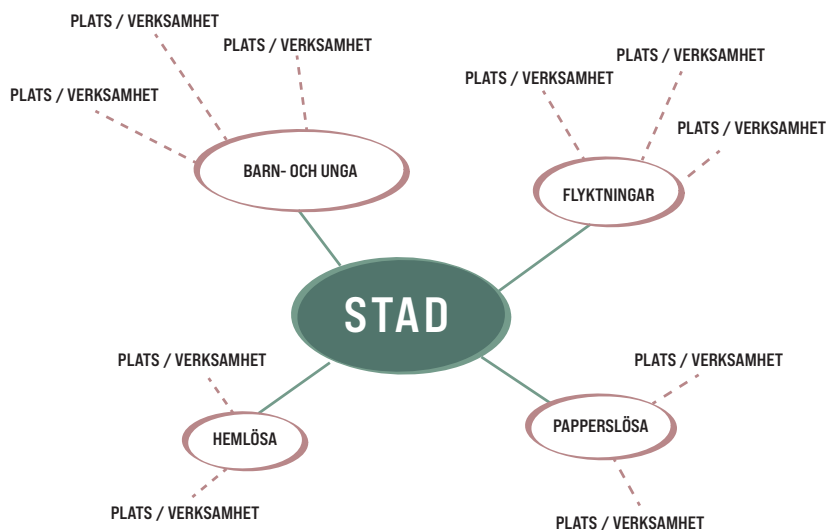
PLATS / VERKSAMHET

PLATS / VERKSAMHET

PLATS / VERKSAMHET

BARN- OCH UNGA

PLATS / VERKSAMHET

PLATS / VERKSAMHET

PLATS / VERKSAMHET

FLYKTNINGAR

STAD

PLATS / VERKSAMHET

HEMLÖSA

PLATS / VERKSAMHET

PLATS / VERKSAMHET

PAPPERSLÖSA

PLATS / VERKSAMHET